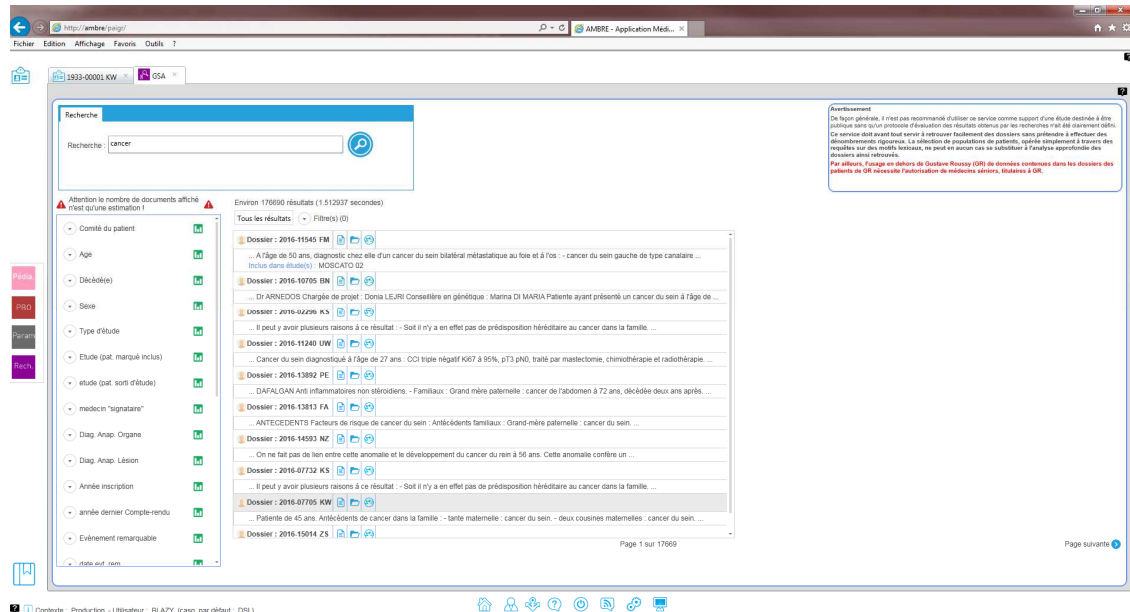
http://ambre/paigr/
AMBRE - Application Médi...
Fichier Edition Affichage Favoris Outils ?

1933-00001 KW
GSA

Recherche
Recherche : cancer

Avertissement:
De façon générale, il n'est pas recommandé d'utiliser ce service comme support d'une étude destinée à être publique sans qu'un protocole d'évaluation des résultats obtenus par les recherches n'ait été clairement défini.
Ce service doit avant tout servir à retrouver facilement des dossiers sans prétendre à effectuer des dénombrements rigoureux. La sélection de populations de patients, opérée simplement à travers des requêtes sur des motifs lexicaux, ne peut en aucun cas se substituer à l'analyse approfondie des dossiers ainsi retrouvés.
Par ailleurs, l'usage en dehors de Gustave Roussy (GR) de données contenues dans les dossiers des patients de GR nécessite l'autorisation de médecins séniors, titulaires à GR.

Attention le nombre de documents affiché n'est qu'une estimation !

Comité du patient
Age
Décédé(e)
Sexe
Type d'étude
Etude (pat. marqué inclus)
etude (pat. sorti d'étude)
medecin "signataire"
Diag. Anap. Organe
Diag. Anap. Lésion
Année inscription
année dernier Compte-rendu
Evènement remarquable
date evt. rem

Pédia.
PBO
Param
Rech.

Environ 176690 résultats (1.512937 secondes)
Tous les résultats : Filtre(s) (0)

Dossier : 2016-11545 FM
... A l'âge de 50 ans, diagnostic chez elle d'un cancer du sein bilatéral métastatique au foie et à l'os : - cancer du sein gauche de type canalaire ...
Inclus dans étude(s) : MOSCATO 02

Dossier : 2016-10705 BN
... Dr ARNEDOS Chargée de projet : Donia LEJRI Conseillère en génétique : Marina DI MARIA Patiente ayant présenté un cancer du sein à l'âge de ...

Dossier : 2016-02296 KS
... Il peut y avoir plusieurs raisons à ce résultat : - Soit il n'y a en effet pas de prédisposition héréditaire au cancer dans la famille. ...

Dossier : 2016-11240 UW
... Cancer du sein diagnostiqué à l'âge de 27 ans : CCI triple négatif Ki67 à 95%, pT3 pN0, traité par mastectomie, chimiothérapie et radiothérapie. ...

Dossier : 2016-13892 PE
... DAFALGAN Anti inflammatoires non stéroïdiens. - Familiaux : Grand mère paternelle : cancer de l'abdomen à 72 ans, décédée deux ans après. ...

Dossier : 2016-13813 FA
... ANTECEDENTS Facteurs de risque de cancer du sein : Antécédents familiaux : Grand-mère paternelle : cancer du sein. ...

Dossier : 2016-14593 NZ
... On ne fait pas de lien entre cette anomalie et le développement du cancer du rein à 56 ans. Cette anomalie confère un ...

Dossier : 2016-07732 KS
... Il peut y avoir plusieurs raisons à ce résultat : - Soit il n'y a en effet pas de prédisposition héréditaire au cancer dans la famille. ...

Dossier : 2016-07705 KW
... Patiente de 45 ans. Antécédents de cancer dans la famille : - tante maternelle : cancer du sein. - deux cousines maternelles : cancer du sein. ...

Dossier : 2016-15014 ZS

Page 1 sur 17669
Page suivante

Contexte : Production - Utilisateur : BLAZY (caso. par défaut : DSI)